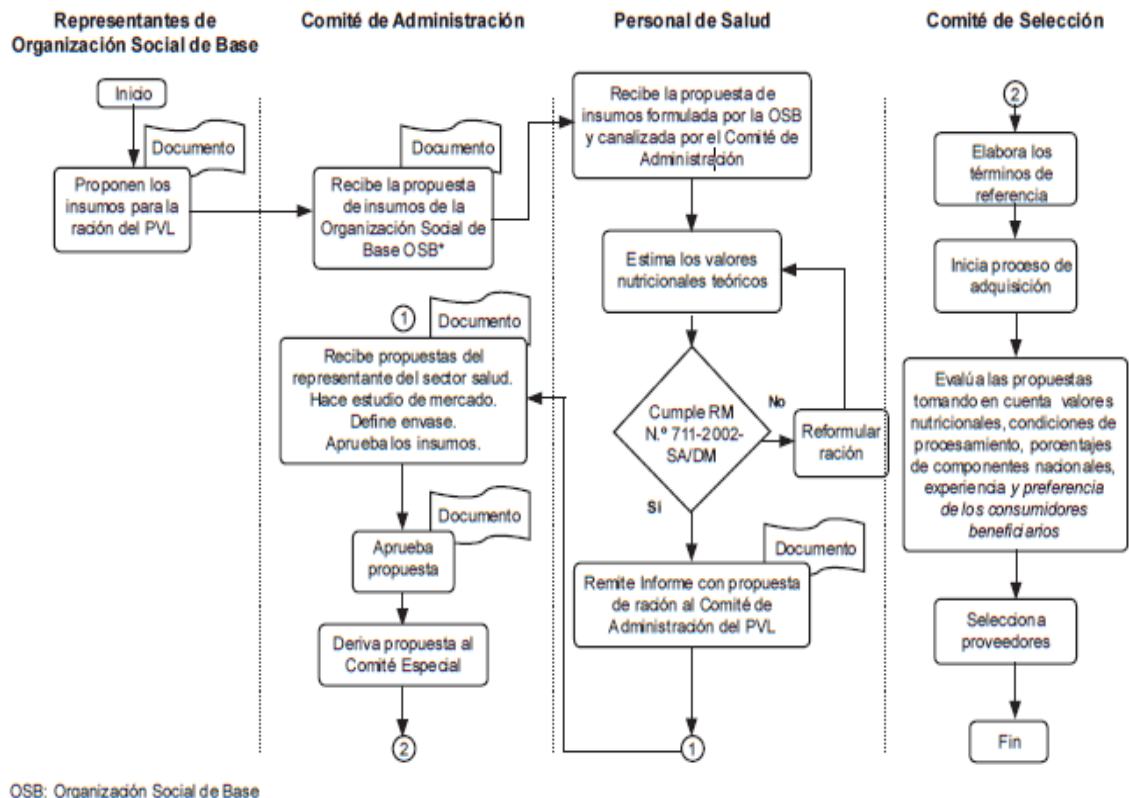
Representantes de Organización Social de Base

Inicio

Documento

Proponen los insumos para la ración del PVL

Comité de Administración

Documento

Recibe la propuesta de insumos de la Organización Social de Base OSB*

1

Documento

Recibe propuestas del representante del sector salud. Hace estudio de mercado. Define envase. Aprueba los insumos.

Documento

Aprueba propuesta

Deriva propuesta al Comité Especial

2

Personal de Salud

Recibe la propuesta de insumos formulada por la OSB y canalizada por el Comité de Administración

Estima los valores nutricionales teóricos

Cumple RM N.º 711-2002-SA/DM

No

Reformular ración

Sí

Documento

Remite Informe con propuesta de ración al Comité de Administración del PVL

1

Comité de Selección

2

Elabora los términos de referencia

Inicia proceso de adquisición

Evalúa las propuestas tomando en cuenta valores nutricionales, condiciones de procesamiento, porcentajes de componentes nacionales, experiencia y preferencia de los consumidores beneficiarios

Selecciona proveedores

Fin

OSB: Organización Social de Base